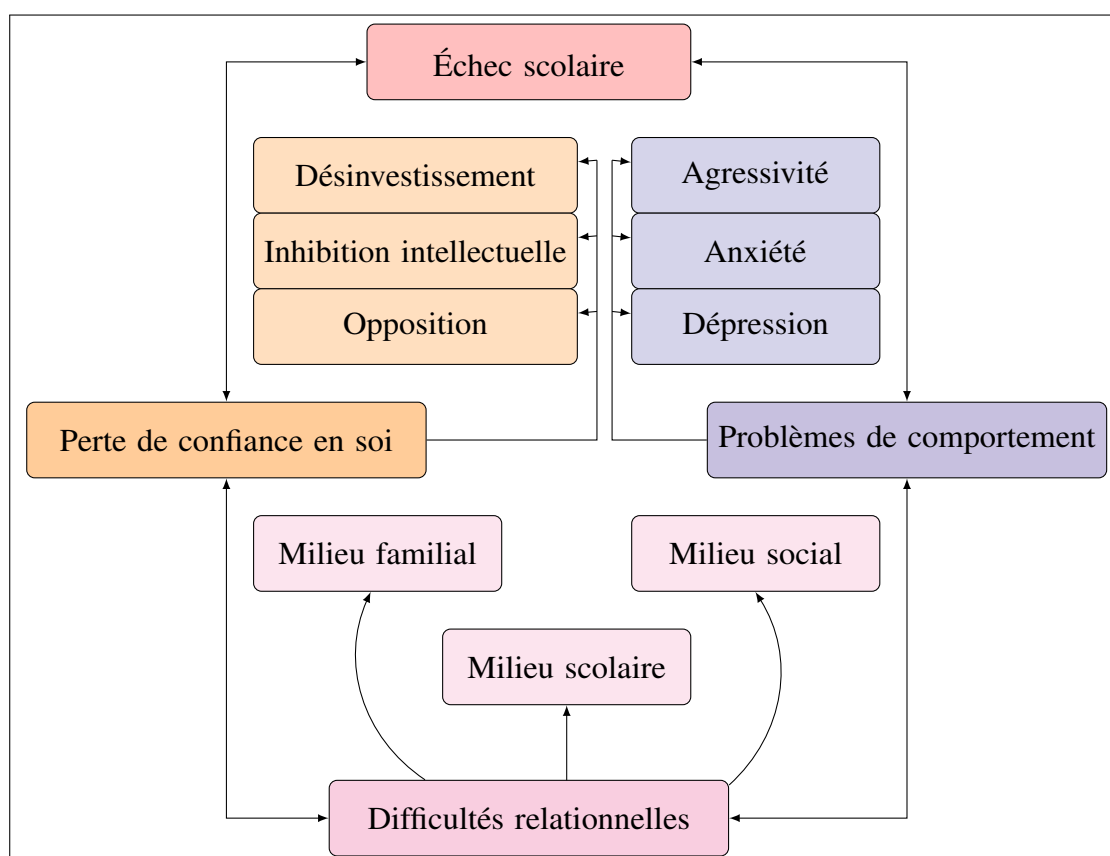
Échec scolaire

Désinvestissement

Inhibition intellectuelle

Opposition

Agressivité

Anxiété

Dépression

Perte de confiance en soi

Problèmes de comportement

Milieu familial

Milieu social

Milieu scolaire

Difficultés relationnelles